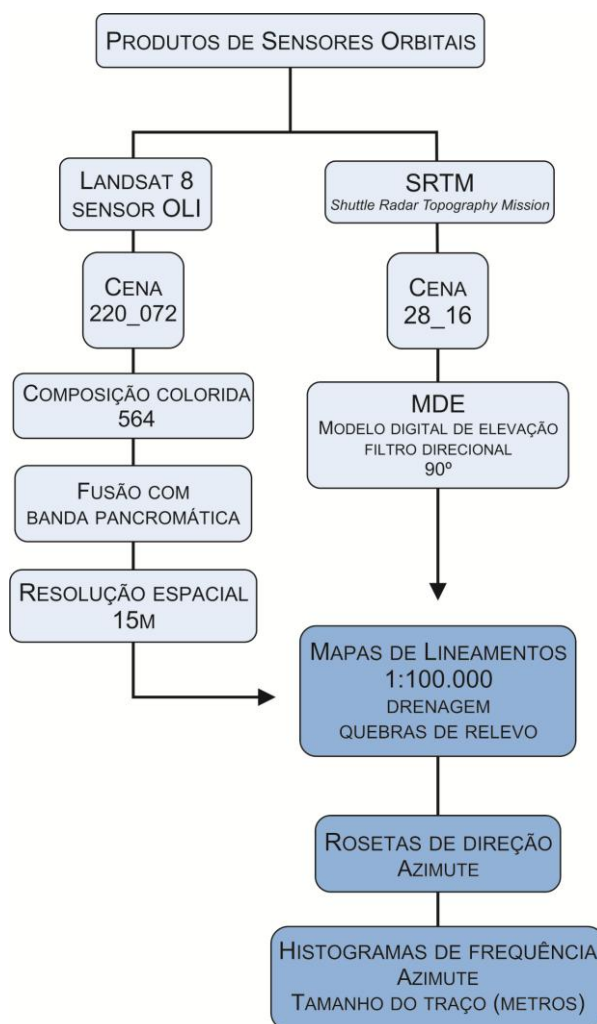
Produtos de Sensores Orbitais

Landsat 8
sensor OLI

Cena
220_072

Composição colorida
564

Fusão com
banda pancromática

Resolução espacial
15m

SRTM
Shuttle Radar Topography Mission

Cena
28_16

MDE
Modelo digital de elevação
filtro direcional
90º

Mapas de Lineamentos
1:100.000
drenagem
quebras de relevo

Rosetas de direção
Azimute

Histogramas de frequência
Azimute
Tamanho do traço (metros)